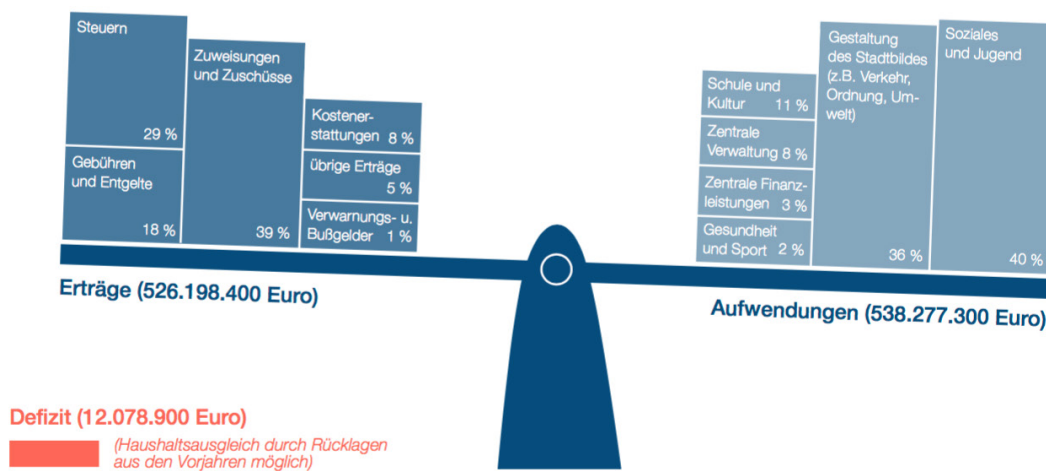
Steuern

29 %

Gebühren und Entgelte

18 %

Zuweisungen und Zuschüsse

39 %

Kostenerstattungen 8 %

übrige Erträge 5 %

Verwarnungs- u. Bußgelder 1 %

Schule und Kultur 11 %

Zentrale Verwaltung 8 %

Zentrale Finanzleistungen 3 %

Gesundheit und Sport 2 %

Gestaltung des Stadtbildes (z.B. Verkehr, Ordnung, Umwelt)

36 %

Soziales und Jugend

40 %

Erträge (526.198.400 Euro)

Aufwendungen (538.277.300 Euro)

Defizit (12.078.900 Euro)

(Haushaltsausgleich durch Rücklagen aus den Vorjahren möglich)